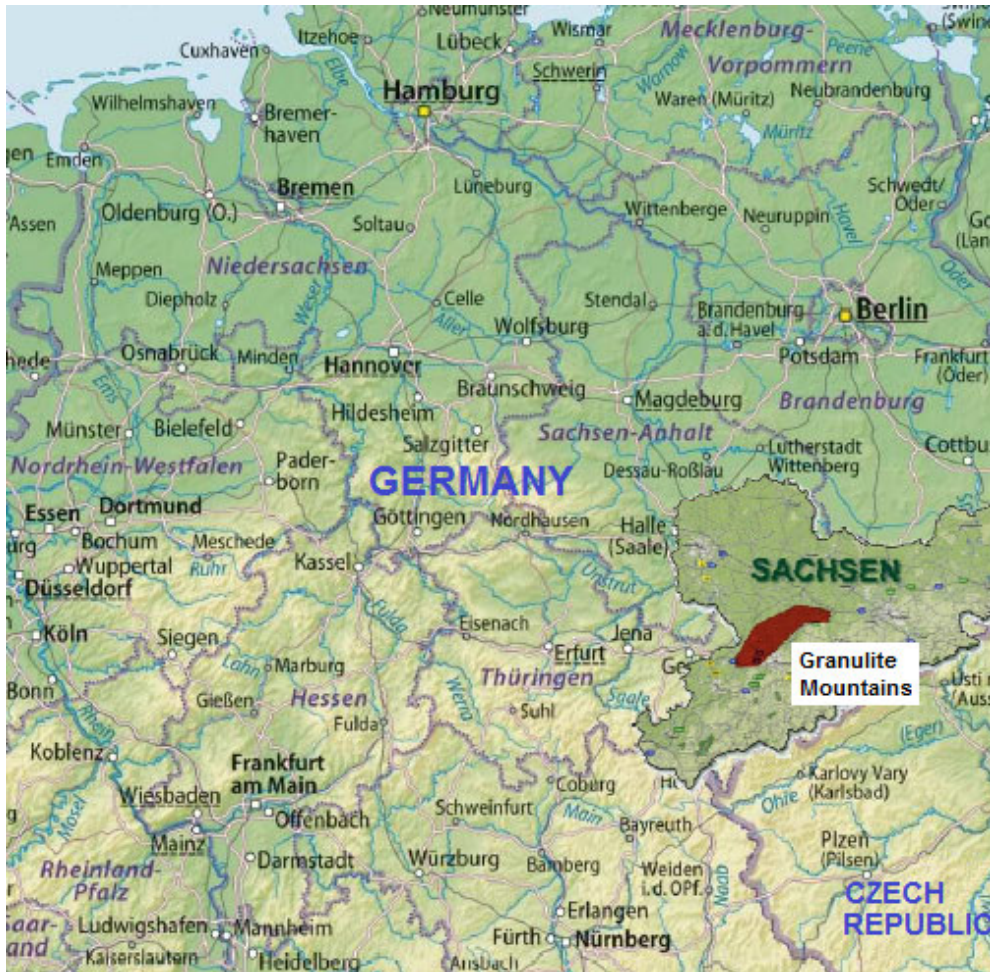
Neumünster
Swine
Cuxhaven
Itzehoe
Lübeck
Wismar
Mecklenburg-
Vorpommern
Peene
Elbe
Hamburg
Schwerin
Warnow
Wilhelmshaven
Bremerhaven
Waren (Müritz)
Neubrandenburg
Müritz
Emden
Bremen
Lüneburg
Schwedt/Oder
Assen
Oldenburg (O.)
Soltau
Wittenberge
Neuruppin
Havel
Lan
Meppen
Niedersachsen
Oder
Diepholz
Weser
Celle
Stendal
Brandenburg a.d. Havel
Berlin
Aller
Wolfsburg
Osnabrück
Minden
Hannover
Potsdam
Frankfurt (Oder)
Ems
Braunschweig
Magdeburg
Hildesheim
Brandenburg
Münster
Bielefeld
Salzgitter
Sachsen-Anhalt
Lutherstadt Wittenberg
Cottbus
Nordrhein-Westfalen
Paderborn
GERMANY
Dessau-Roßlau
Essen
Dortmund
Göttingen
Nordhausen
Halle (Saale)
Bochum
Meschede
Wuppertal
Ruhr
Kassel
SACHSEN
Düsseldorf
Unstrut
Fulda
Köln
Siegen
Eisenach
Erfurt
Jena
Granulite Mountains
Lahn
Marburg
Ge
Bonn
Thüringen
Saale
Usti n
Gießen
Hessen
Werra
Fulda
Suhl
Egen
Koblenz
Rhein
Frankfurt am Main
Coburg
Karlovy Vary (Karlsbad)
Wiesbaden
Ohře
Mosel
Offenbach
Schweinfurt
Main
Bayreuth
Mainz
Plzen (Pilsen)
Darmstadt
Würzburg
Bamberg
Weiden i.d. OPf.
Rheinland-Pfalz
Naab
CZECH REPUBLIC
Saar-land
Ludwigshafen
Mannheim
Erlangen
Kaiserslautern
Heidelberg
Fürth
Nürnberg
Ansbach